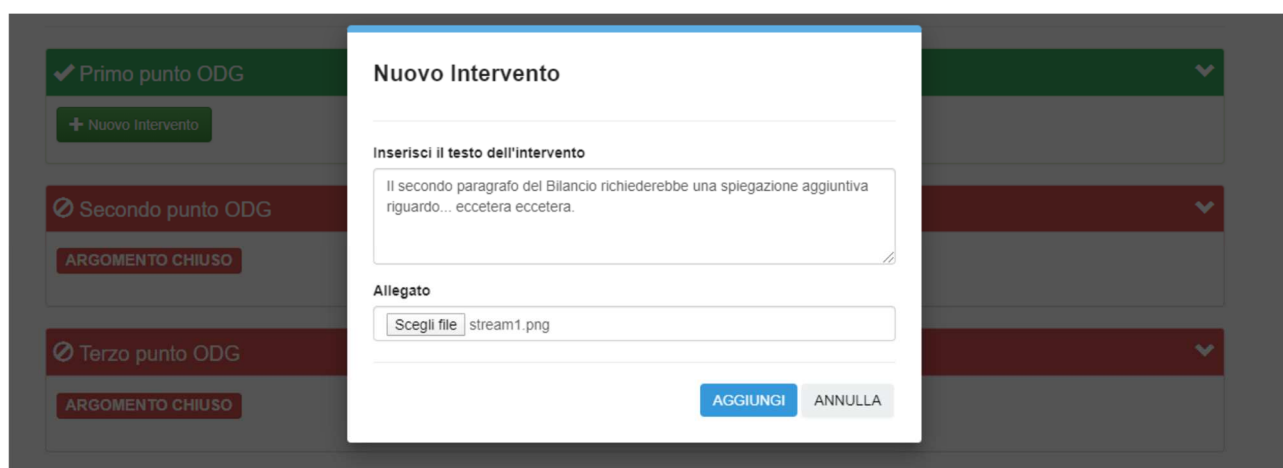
Primo punto ODG

+ Nuovo Intervento

Secondo punto ODG

ARGOMENTO CHIUSO

Terzo punto ODG

ARGOMENTO CHIUSO

Nuovo Intervento

Inserisci il testo dell'intervento

Il secondo paragrafo del Bilancio richiederebbe una spiegazione aggiuntiva riguardo... eccetera eccetera.

Allegato

Scegli file stream1.png

AGGIUNGI ANNULLA